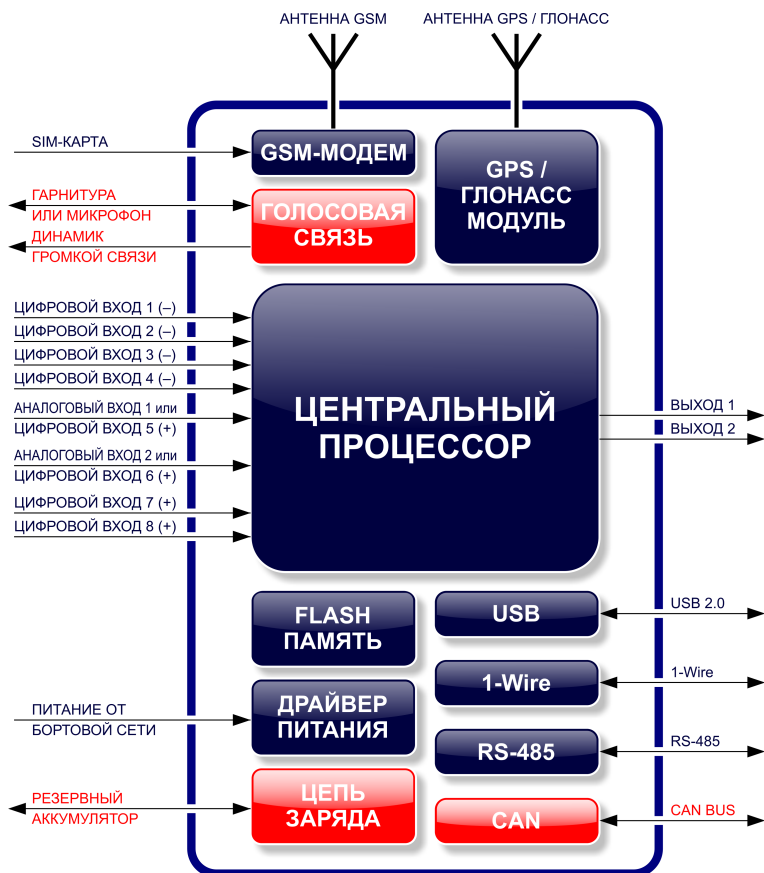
АНТЕННА GSM

АНТЕННА GPS / ГЛОНАСС

SIM-КАРТА

GSM-МОДЕМ

GPS / ГЛОНАСС МОДУЛЬ

ГАРНИТУРА ИЛИ МИКРОФОН

ДИНАМИК ГРОМКОЙ СВЯЗИ

ГОЛОСОВАЯ СВЯЗЬ

ЦИФРОВОЙ ВХОД 1 (–)

ЦИФРОВОЙ ВХОД 2 (–)

ЦИФРОВОЙ ВХОД 3 (–)

ЦИФРОВОЙ ВХОД 4 (–)

АНАЛОГОВЫЙ ВХОД 1 или ЦИФРОВОЙ ВХОД 5 (+)

АНАЛОГОВЫЙ ВХОД 2 или ЦИФРОВОЙ ВХОД 6 (+)

ЦИФРОВОЙ ВХОД 7 (+)

ЦИФРОВОЙ ВХОД 8 (+)

ЦЕНТРАЛЬНЫЙ ПРОЦЕССОР

ВЫХОД 1

ВЫХОД 2

FLASH ПАМЯТЬ

USB

USB 2.0

ПИТАНИЕ ОТ БОРТОВОЙ СЕТИ

ДРАЙВЕР ПИТАНИЯ

1-Wire

1-Wire

RS-485

RS-485

РЕЗЕРВНЫЙ АККУМУЛЯТОР

ЦЕПЬ ЗАРЯДА

CAN

CAN BUS